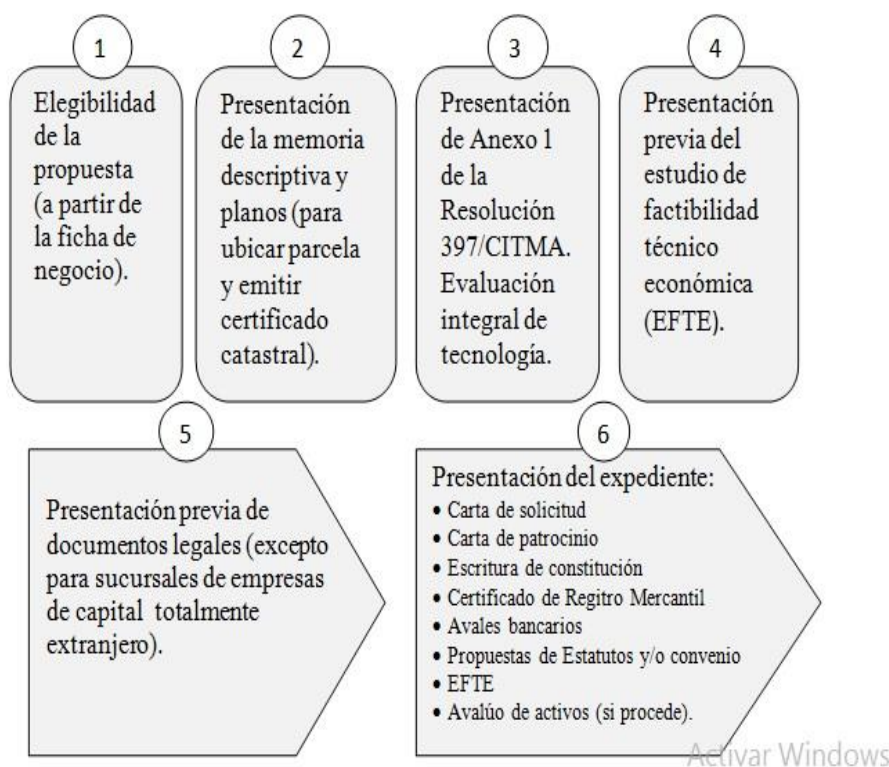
1

Elegibilidad de la propuesta (a partir de la ficha de negocio).

2

Presentación de la memoria descriptiva y planos (para ubicar parcela y emitir certificado catastral).

3

Presentación de Anexo 1 de la Resolución 397/CITMA. Evaluación integral de tecnología.

4

Presentación previa del estudio de factibilidad técnico económica (EFTE).

5

Presentación previa de documentos legales (excepto para sucursales de empresas de capital totalmente extranjero).

6

Presentación del expediente:
• Carta de solicitud
• Carta de patrocinio
• Escritura de constitución
• Certificado de Regitro Mercantil
• Avales bancarios
• Propuestas de Estatutos y/o convenio
• EFTE
• Avalúo de activos (si procede).

Activar Windows